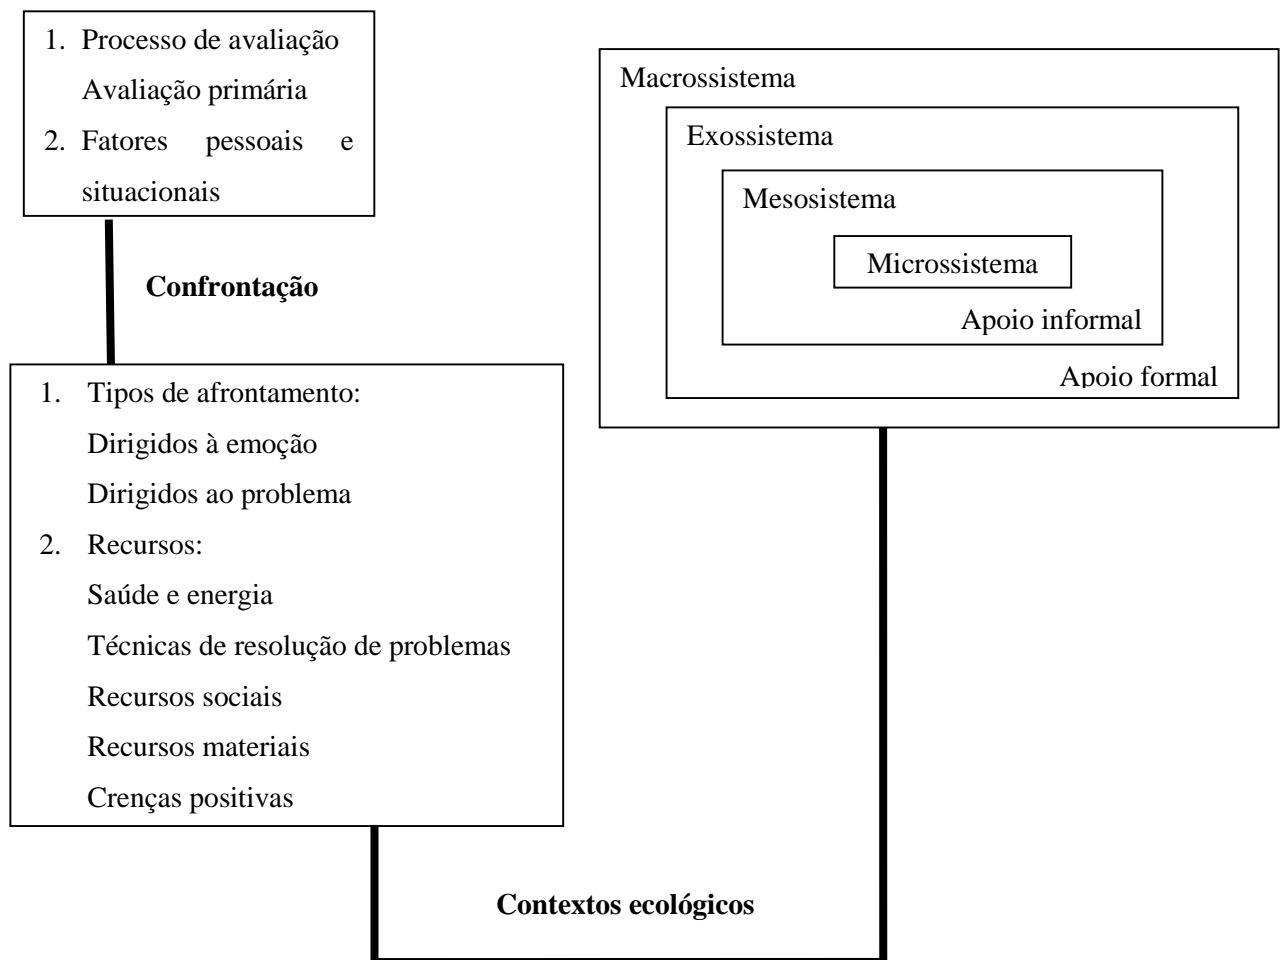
1. Processo de avaliação
Avaliação primária
2. Fatores pessoais e situacionais

Confrontação

1. Tipos de afrontamento:
Dirigidos à emoção
Dirigidos ao problema
2. Recursos:
Saúde e energia
Técnicas de resolução de problemas
Recursos sociais
Recursos materiais
Crenças positivas

Macrossistema

Exossistema

Mesosistema

Microssistema

Apoio informal

Apoio formal

Contextos ecológicos